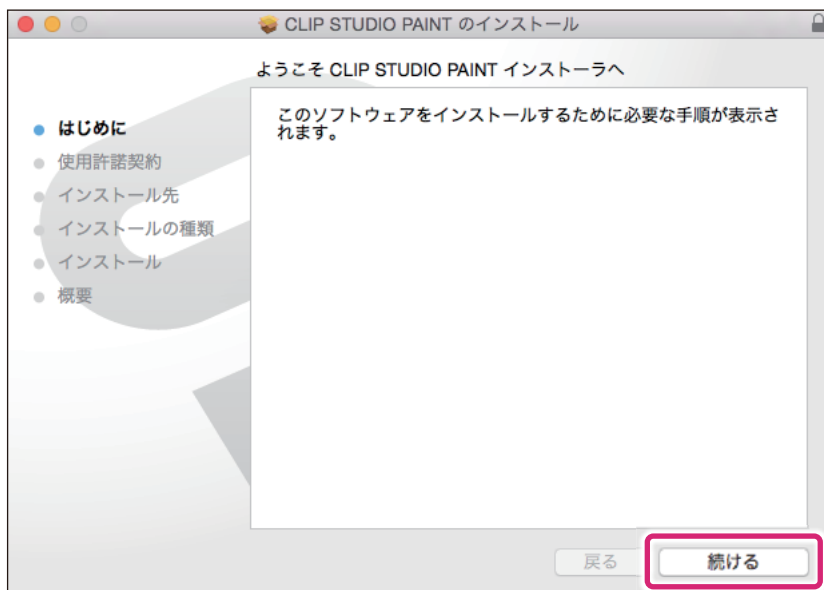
CLIP STUDIO PAINT のインストール

ようこそ CLIP STUDIO PAINT インストーラへ

はじめに
使用許諾契約
インストール先
インストールの種類
インストール
概要

このソフトウェアをインストールするために必要な手順が表示されます。

戻る
続ける